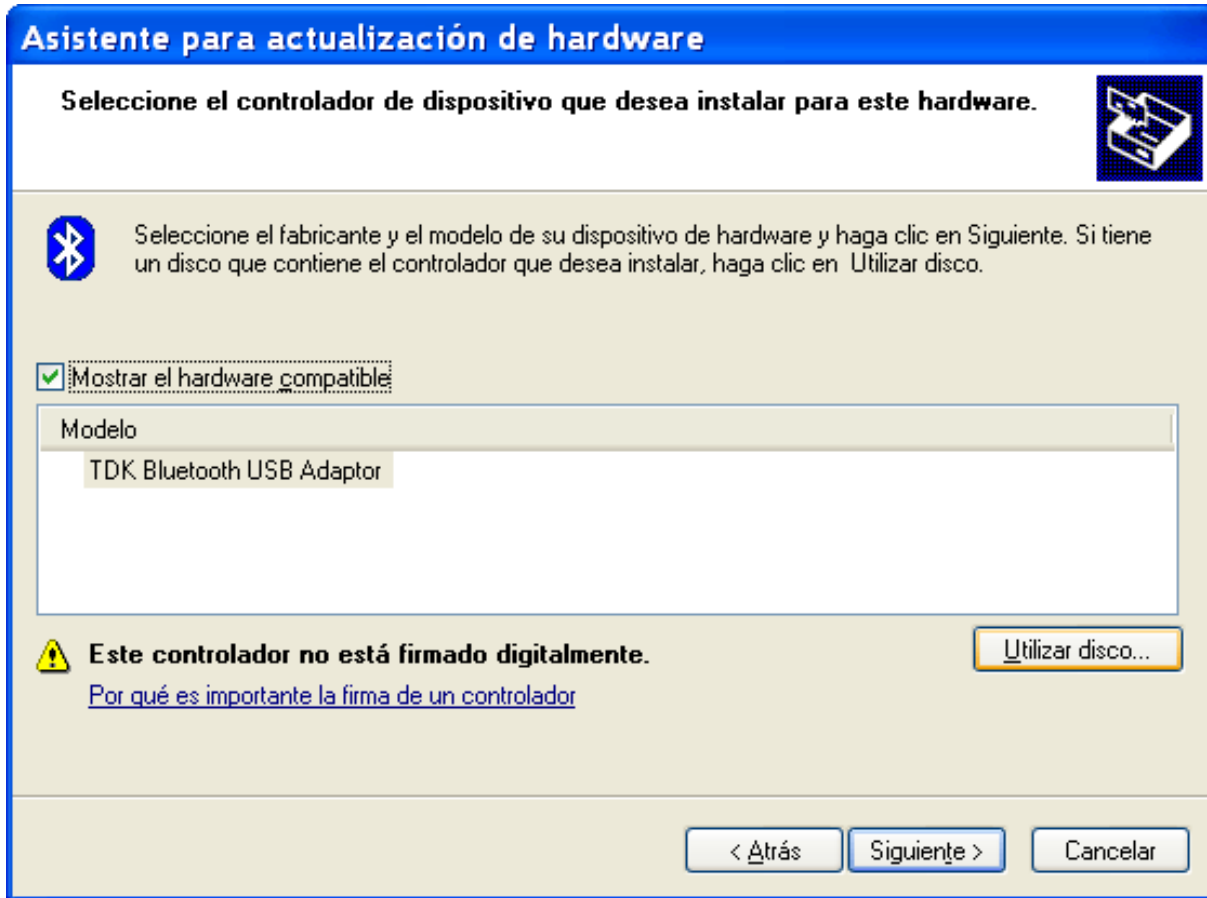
Asistente para actualización de hardware

Seleccione el controlador de dispositivo que desea instalar para este hardware.

Seleccione el fabricante y el modelo de su dispositivo de hardware y haga clic en Siguiente. Si tiene un disco que contiene el controlador que desea instalar, haga clic en Utilizar disco.

Mostrar el hardware compatible

| Modelo |
|---|
| TDK Bluetooth USB Adaptor |

Este controlador no está firmado digitalmente.

Utilizar disco...

Por qué es importante la firma de un controlador

< Atrás

Siguiente >

Cancelar